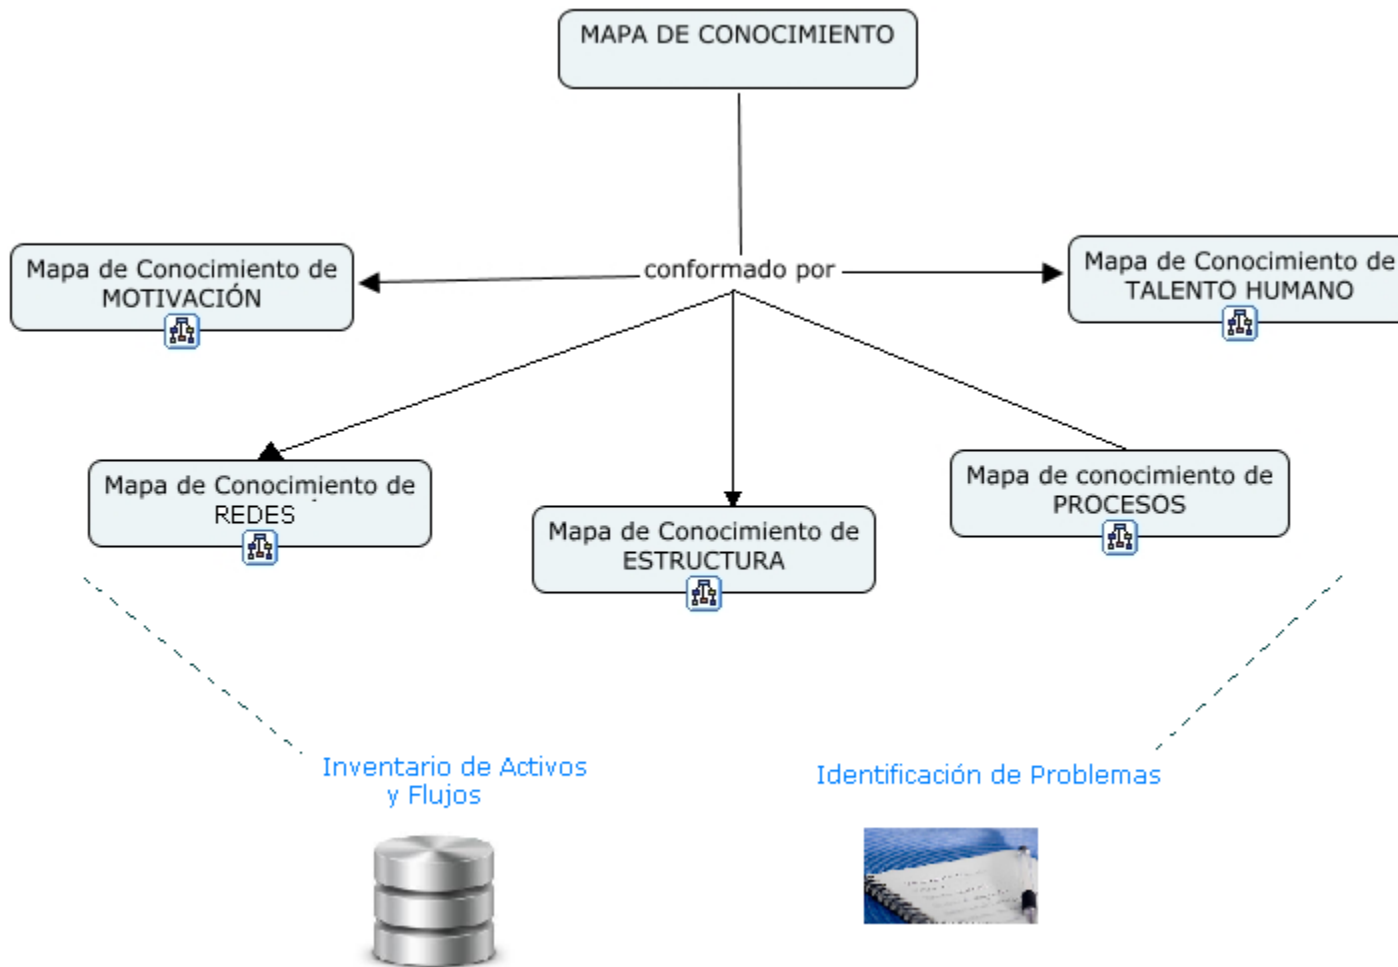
MAPA DE CONOCIMIENTO

conformado por

Mapa de Conocimiento de MOTIVACIÓN

Mapa de Conocimiento de TALENTO HUMANO

Mapa de Conocimiento de REDES

Mapa de Conocimiento de ESTRUCTURA

Mapa de conocimiento de PROCESOS

Inventario de Activos y Flujos

Identificación de Problemas